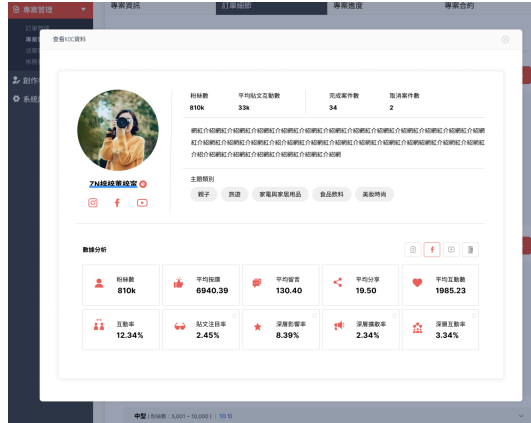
專案管理
專案資訊
訂單細節
專案進度
專案合約
訂單管理
專案管理
專案管理
創作
系統

查看KOC資料

7N媽媽美妝室

粉絲數
810k
平均貼文互動數
33k
完成案件數
34
取消案件數
2

網紅介紹網紅介紹網紅介紹網紅介紹網紅介紹網紅介紹網紅介紹網紅介紹網紅介紹網紅介紹網紅介紹網紅介紹網紅介紹網紅介紹網紅介紹網紅介紹網紅介紹網紅介紹網紅介紹網紅介紹網紅介紹網紅介紹網紅介紹網紅介紹網紅介紹網紅介紹網紅介紹網紅介紹網紅介紹網紅介紹網紅介紹網紅介紹網紅介紹網紅介紹網紅介紹網紅介紹網紅介紹網紅介紹網紅介紹

主題類別
親子
旅遊
家電與家居用品
食品飲料
美妝時尚

數據分析

| 粉絲數 810k | 平均按讚 6940.39 | 平均留言 130.40 | 平均分享 19.50 | 平均互動數 1985.23 |
|---|---|---|---|---|
| 互動率 12.34% | 貼文注目率 2.45% | 深層影響率 8.39% | 深層擴散率 2.34% | 深層互動率 3.34% |

中型 | 粉絲數：5,001 ~ 10,000 | 10 10